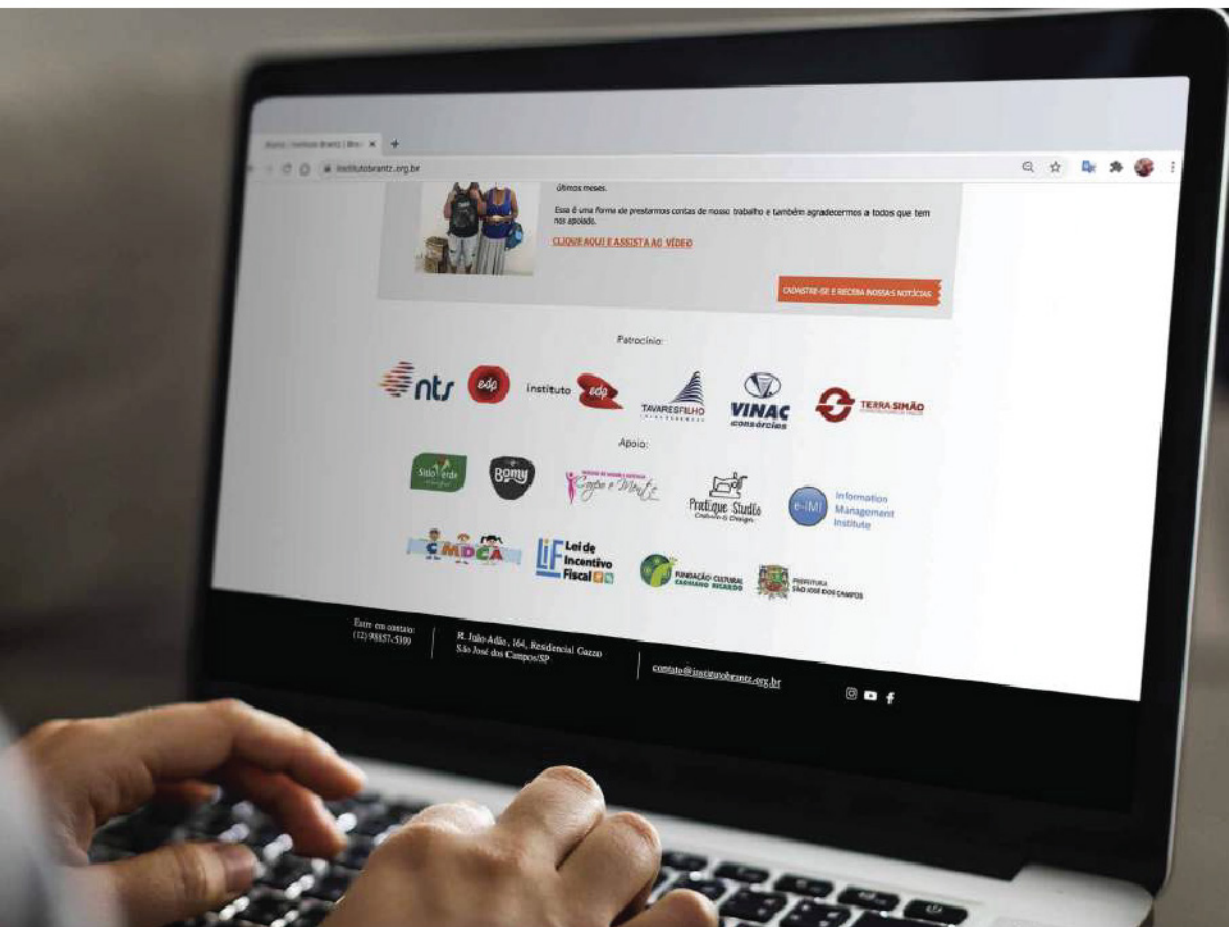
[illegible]

institutobrantz.org.br

últimos meses.

Essa é uma forma de prestarmos contas de nosso trabalho e também agradecermos a todos que tem nos apoiado.

CLIQUE AQUI E ASSISTA AO VÍDEO

CADASTRE-SE E RECEBA NOSSAS NOTÍCIAS

Patrocínio:

nts

edp

Instituto edp

TAVARESFILHO

VINAC consórcios

TERRA SIMÃO

Apoio:

Sítio Verde

Bomy

Corpo e Mente

Pratique Studio

e-IMI Information Management Institute

CMDCA

LIF Lei de Incentivo Fiscal

FUNDAÇÃO CULTURAL CASSIANO RICARDO

PREFEITURA SÃO JOSÉ DOS CAMPOS

Entre em contato: (12) 98857-5100

R. Julio Adão, 164, Residencial Gazzo São José dos Campos/SP

contato@institutobrantz.org.br